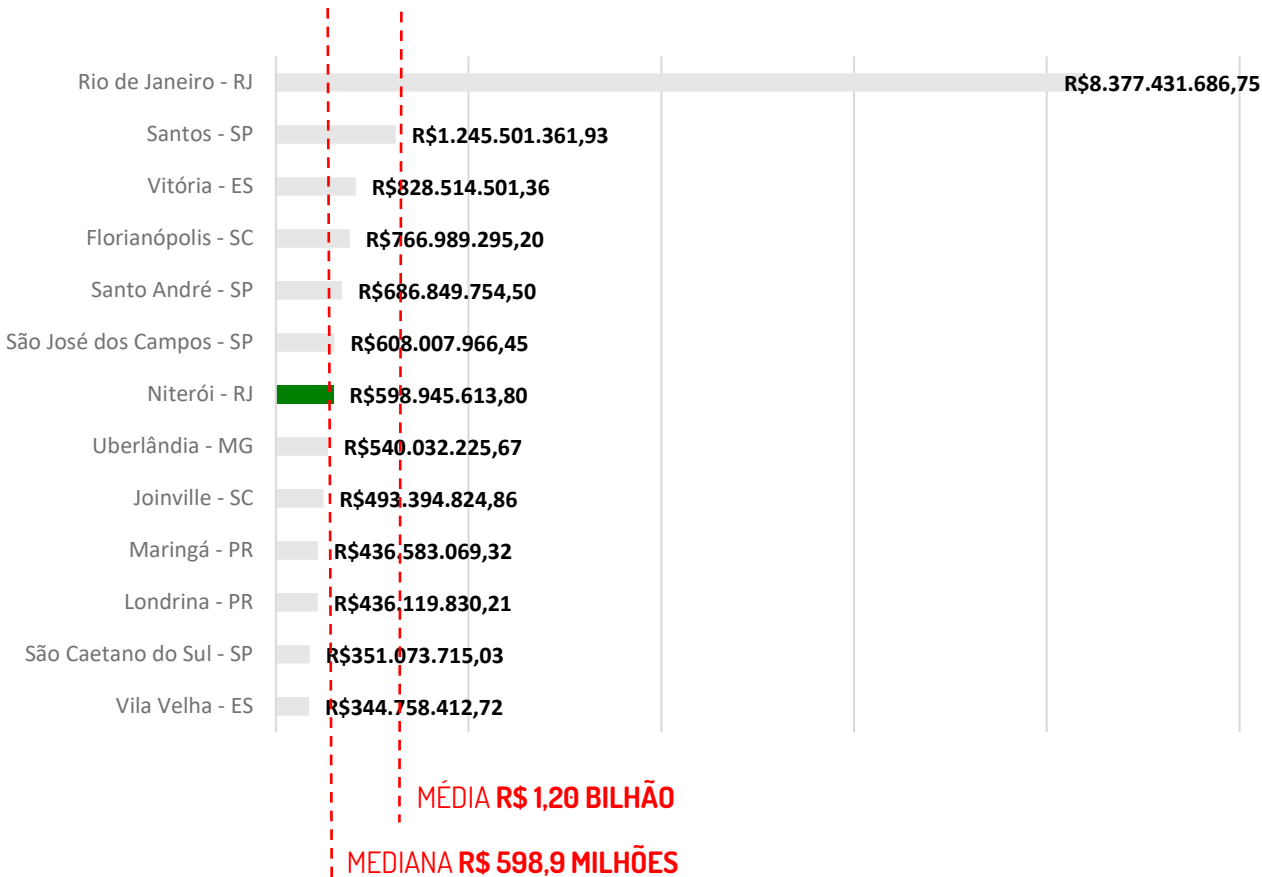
Rio de Janeiro - RJ R$8.377.431.686,75
Santos - SP R$1.245.501.361,93
Vitória - ES R$828.514.501,36
Florianópolis - SC R$766.989.295,20
Santo André - SP R$686.849.754,50
São José dos Campos - SP R$608.007.966,45
Niterói - RJ R$598.945.613,80
Uberlândia - MG R$540.032.225,67
Joinville - SC R$493.394.824,86
Maringá - PR R$436.583.069,32
Londrina - PR R$436.119.830,21
São Caetano do Sul - SP R$351.073.715,03
Vila Velha - ES R$344.758.412,72

MÉDIA R$ 1,20 BILHÃO

MEDIANA R$ 598,9 MILHÕES